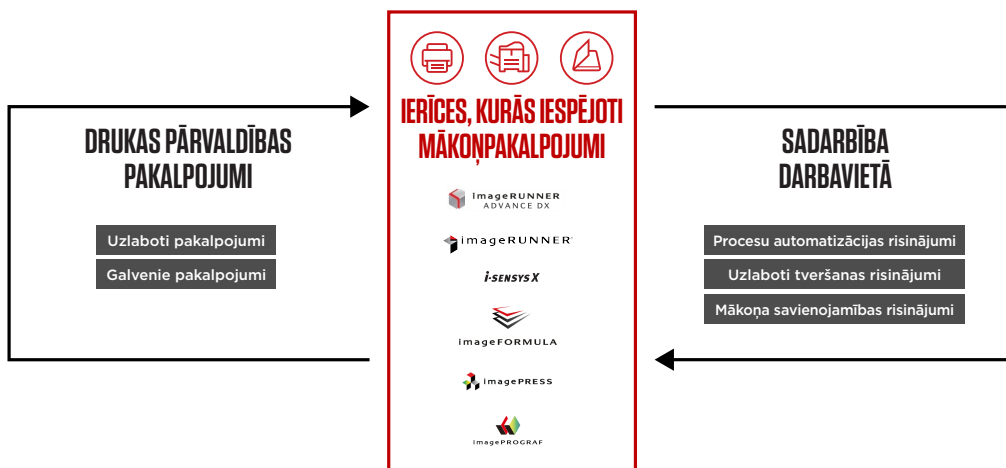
DRUKAS PĀRVALDĪBAS PAKALPOJUMI

Uzlaboti pakalpojumi

Galvenie pakalpojumi

IERĪCES, KURĀS IESPĒJOTI MĀKOŅPAKALPOJUMI

imageRUNNER ADVANCE DX

imageRUNNER

i-SENSYS X

imageFORMULA

imagePRESS

imagePROGRAF

SADARBĪBA DARBAVIETĀ

Procesu automatizācijas risinājumi

Uzlaboti tveršanas risinājumi

Mākoņa savienojamības risinājumi